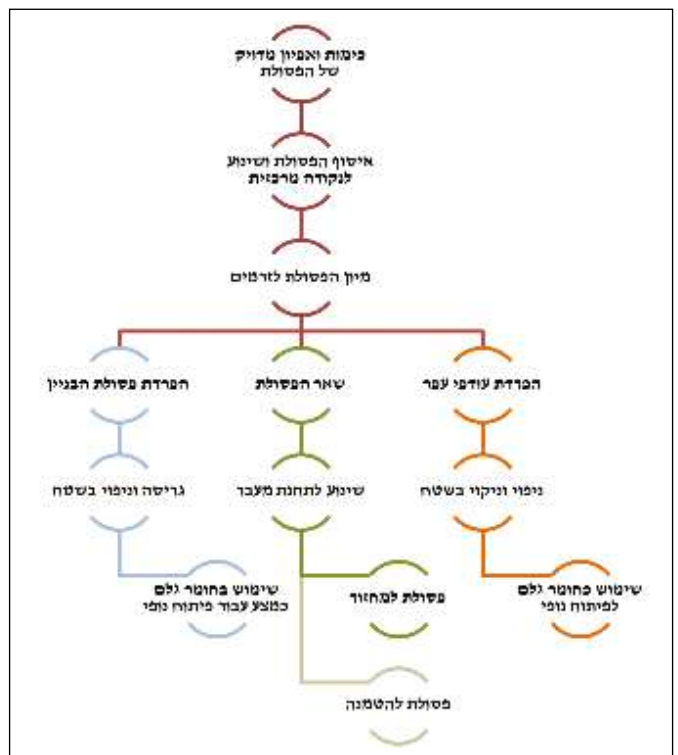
כימות ואפיון מדויק של הפסולת

איסוף הפסולת ושינוע לנקודה מרכזית

מיון הפסולת לזרמים

הפרדת פסולת הבניין

שאר הפסולת

הפרדת עודפי עפר

גריסה וניפוי בשטח

שינוע לתחנת מעבר

ניפוי וניקוי בשטח

שימוש בחומר גלם כמצע עבור פיתוח נופי

פסולת למחזור

שימוש כחומר גלם לפיתוח נופי

פסולת להטמנה